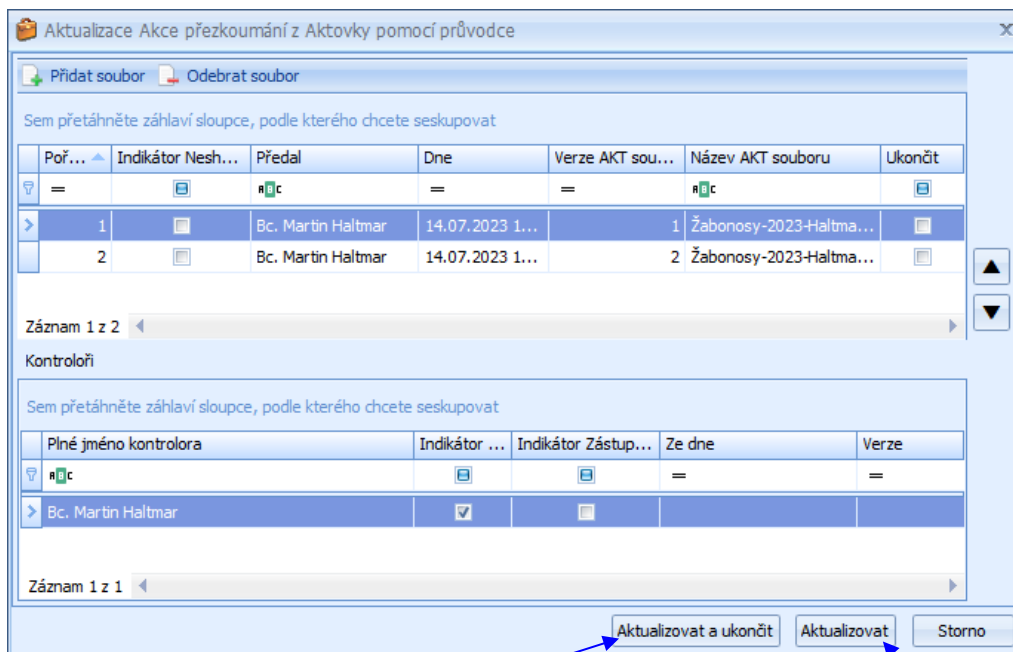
Aktualizace Akce přezkoumání z Aktovky pomocí průvodce

Přidat soubor Odebrat soubor

Sem přetáhněte záhlaví sloupce, podle kterého chcete seskupovat

| Poř... | Indikátor Nesh... | Předal | Dne | Verze AKT sou... | Název AKT souboru | Ukončit |
|---|---|---|---|---|---|---|
| = | | ABC | = | = | ABC | |
| 1 | | Bc. Martin Haltmar | 14.07.2023 1... | 1 | Žabonosy-2023-Haltma... | |
| 2 | | Bc. Martin Haltmar | 14.07.2023 1... | 2 | Žabonosy-2023-Haltma... | |

Záznam 1 z 2

Kontroloři

Sem přetáhněte záhlaví sloupce, podle kterého chcete seskupovat

| Plné jméno kontrolora | Indikátor ... | Indikátor Zástup... | Ze dne | Verze |
|---|---|---|---|---|
| ABC | | | = | = |
| Bc. Martin Haltmar | ☑ | | | |

Záznam 1 z 1

Aktualizovat a ukončit Aktualizovat Storno